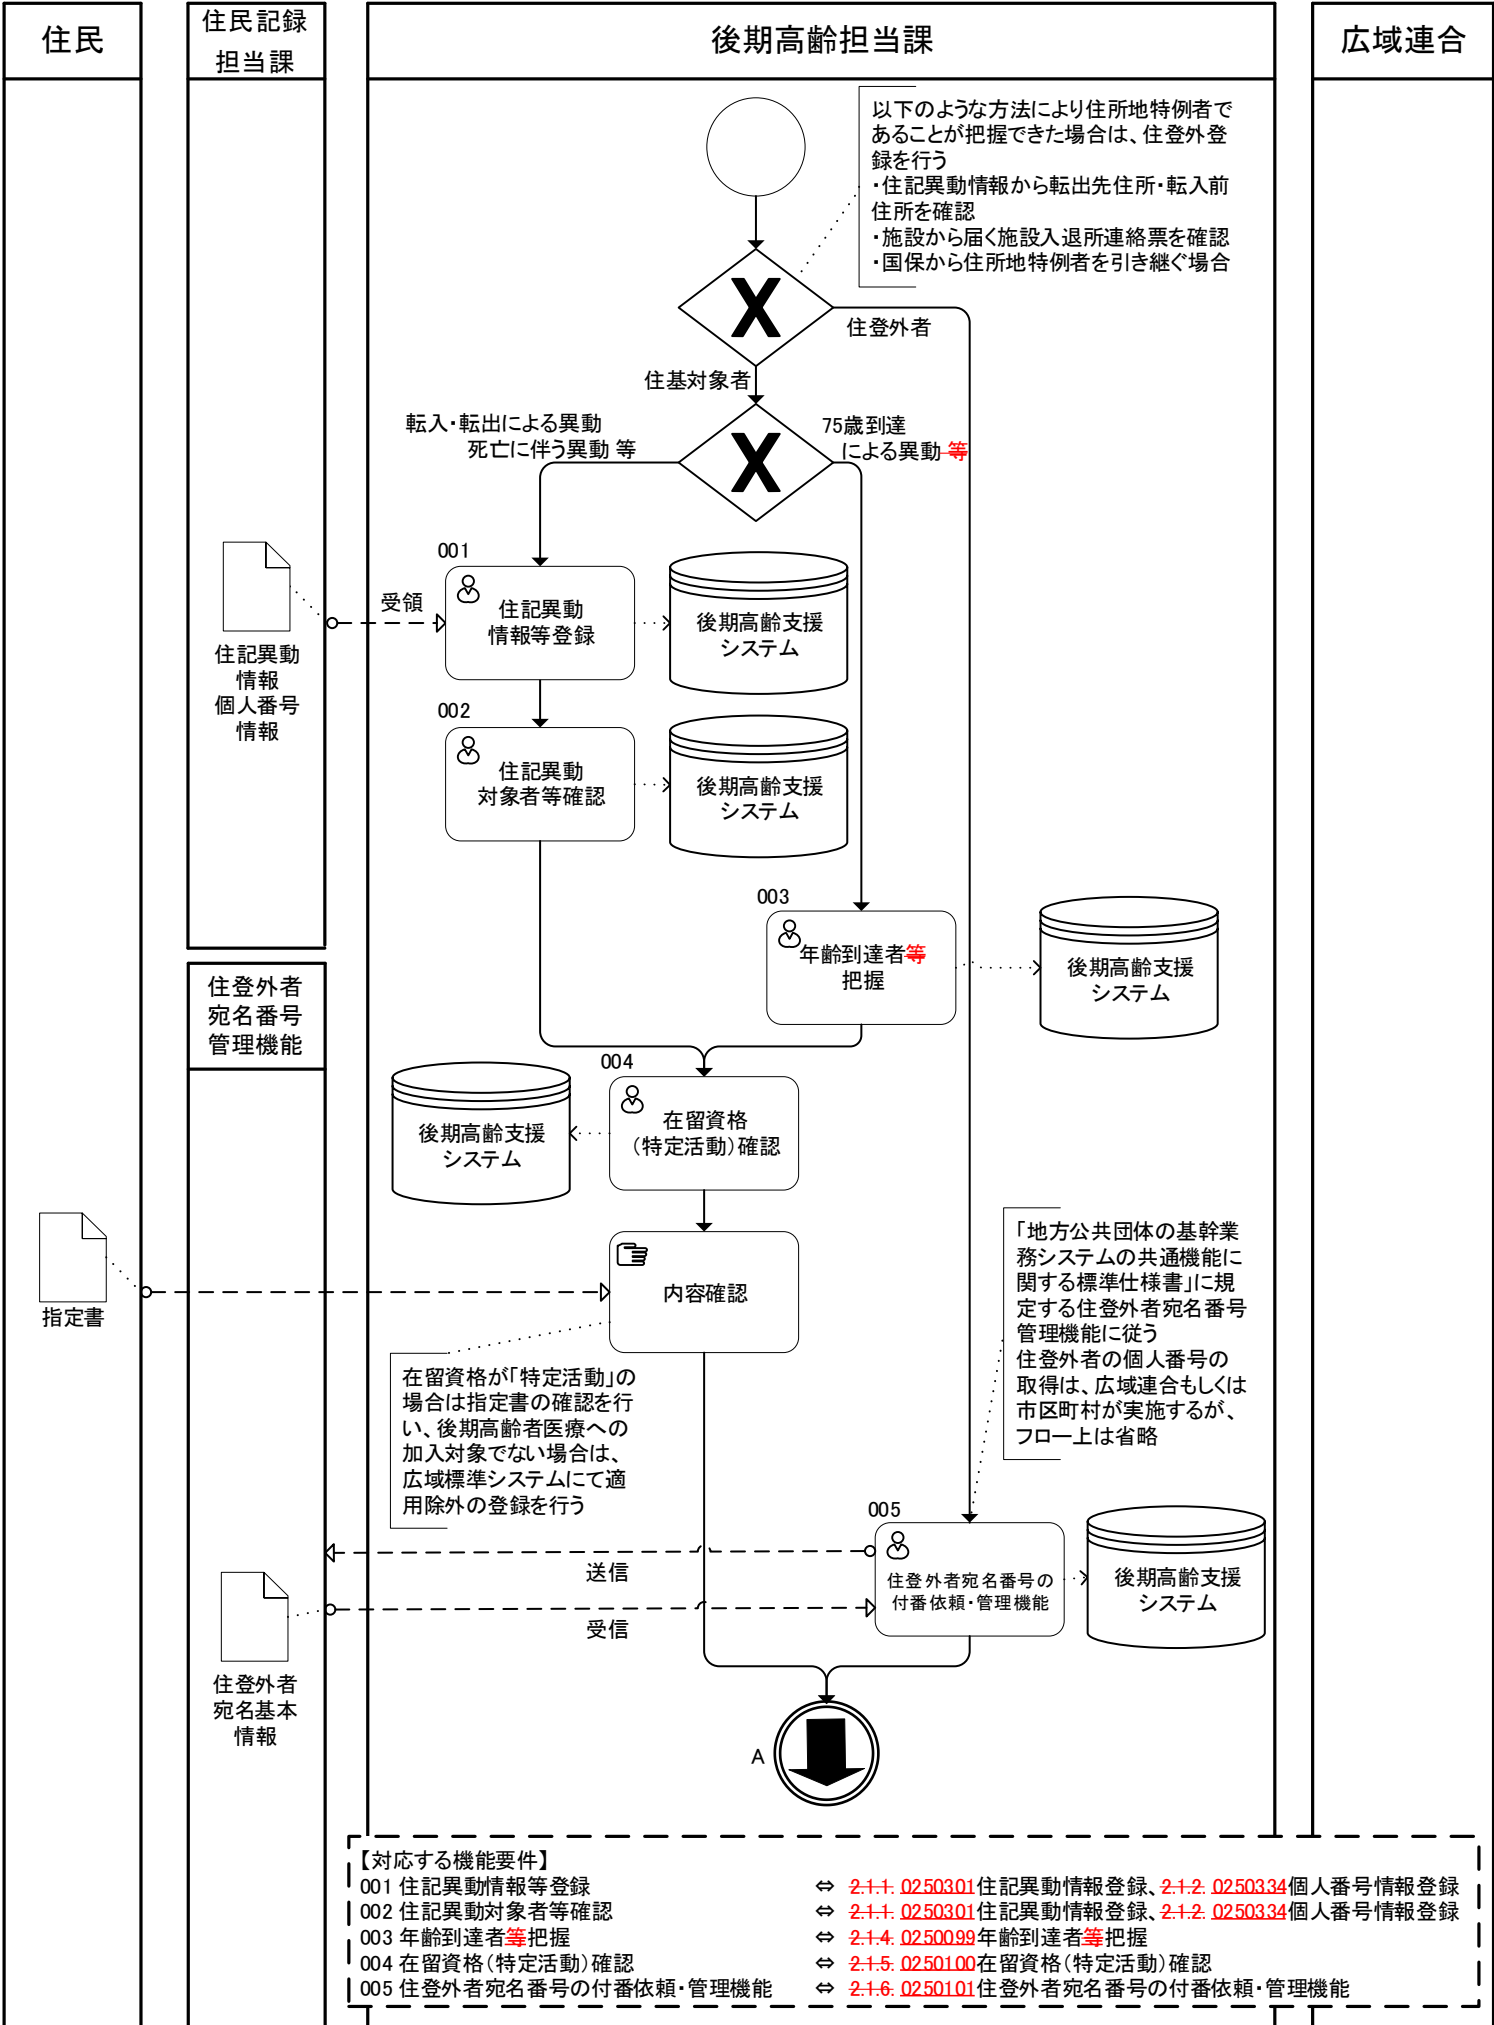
住民

住民記録担当課

後期高齢担当課

広域連合

以下のような方法により住所地特例者であることが把握できた場合は、住登外登録を行う
・住記異動情報から転出先住所・転入前住所を確認
・施設から届く施設入退所連絡票を確認
・国保から住所地特例者を引き継ぐ場合

住登外者

住基対象者

転入・転出による異動
死亡に伴う異動 等

75歳到達
による異動 等

001

受領

住記異動情報等登録

後期高齢支援システム

住記異動情報
個人番号情報

002

住記異動対象者等確認

後期高齢支援システム

003

年齢到達者等把握

後期高齢支援システム

住登外者宛名番号管理機能

004

在留資格（特定活動）確認

後期高齢支援システム

内容確認

指定書

「地方公共団体の基幹業務システムの共通機能に関する標準仕様書」に規定する住登外者宛名番号管理機能に従う
住登外者の個人番号の取得は、広域連合もしくは市区町村が実施するが、フロー上は省略

在留資格が「特定活動」の場合は指定書の確認を行い、後期高齢者医療への加入対象でない場合は、広域標準システムにて適用除外の登録を行う

005

送信

住登外者宛名番号の付番依頼・管理機能

後期高齢支援システム

受信

住登外者宛名基本情報

A

【対応する機能要件】
001 住記異動情報等登録 ⇔ 2.1.1. 0250301住記異動情報登録、2.1.2. 0250334個人番号情報登録
002 住記異動対象者等確認 ⇔ 2.1.1. 0250301住記異動情報登録、2.1.2. 0250334個人番号情報登録
003 年齢到達者等把握 ⇔ 2.1.4. 0250099年齢到達者等把握
004 在留資格（特定活動）確認 ⇔ 2.1.5. 0250100在留資格（特定活動）確認
005 住登外者宛名番号の付番依頼・管理機能 ⇔ 2.1.6. 0250101住登外者宛名番号の付番依頼・管理機能